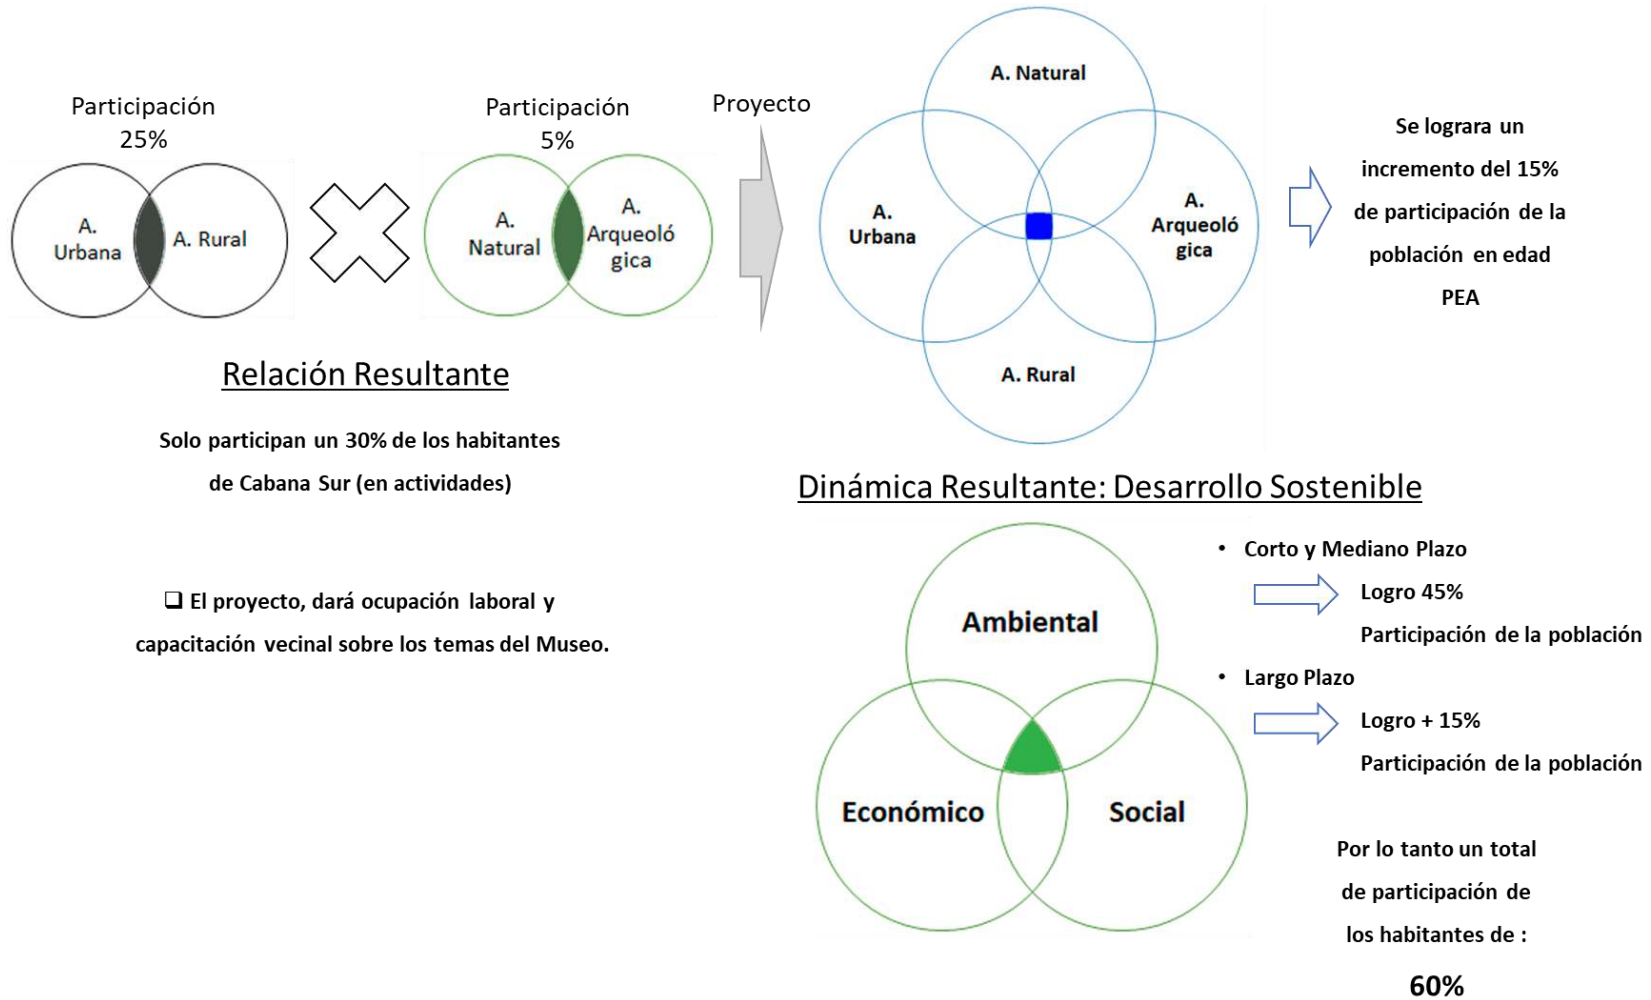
Participación 25%

A. Urbana

A. Rural

Participación 5%

A. Natural

A. Arqueológica

Proyecto

A. Natural

A. Urbana

A. Arqueológica

A. Rural

Se lograra un incremento del 15% de participación de la población en edad PEA

Relación Resultante

Solo participan un 30% de los habitantes de Cabana Sur (en actividades)

❑ El proyecto, dará ocupación laboral y capacitación vecinal sobre los temas del Museo.

Dinámica Resultante: Desarrollo Sostenible

Ambiental

Económico

Social

• Corto y Mediano Plazo

Logro 45%
Participación de la población

• Largo Plazo

Logro + 15%
Participación de la población

Por lo tanto un total de participación de los habitantes de :

60%